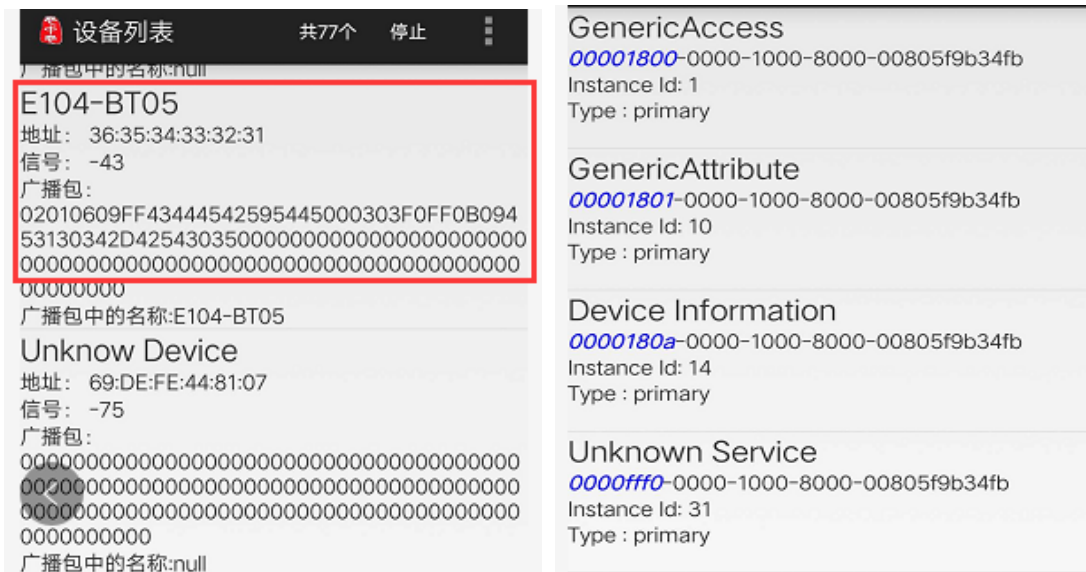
设备列表 共77个 停止

广播包中的名称:null

E104-BT05
地址: 36:35:34:33:32:31
信号: -43
广播包:
02010609FF434445425954450003030F0FF0B094 53130342D4254303500000000000000000000000 00000000000000000000000000000000000000000 00000000
广播包中的名称:E104-BT05

Unknow Device
地址: 69:DE:FE:44:81:07
信号: -75
广播包:
0000000000000000000000000000000000000000 0000000000000000000000000000000000000000 0000000000000000000000000000000000000000 0000000000
广播包中的名称:null

GenericAccess
00001800-0000-1000-8000-00805f9b34fb
Instance Id: 1
Type : primary

GenericAttribute
00001801-0000-1000-8000-00805f9b34fb
Instance Id: 10
Type : primary

Device Information
0000180a-0000-1000-8000-00805f9b34fb
Instance Id: 14
Type : primary

Unknown Service
0000fff0-0000-1000-8000-00805f9b34fb
Instance Id: 31
Type : primary